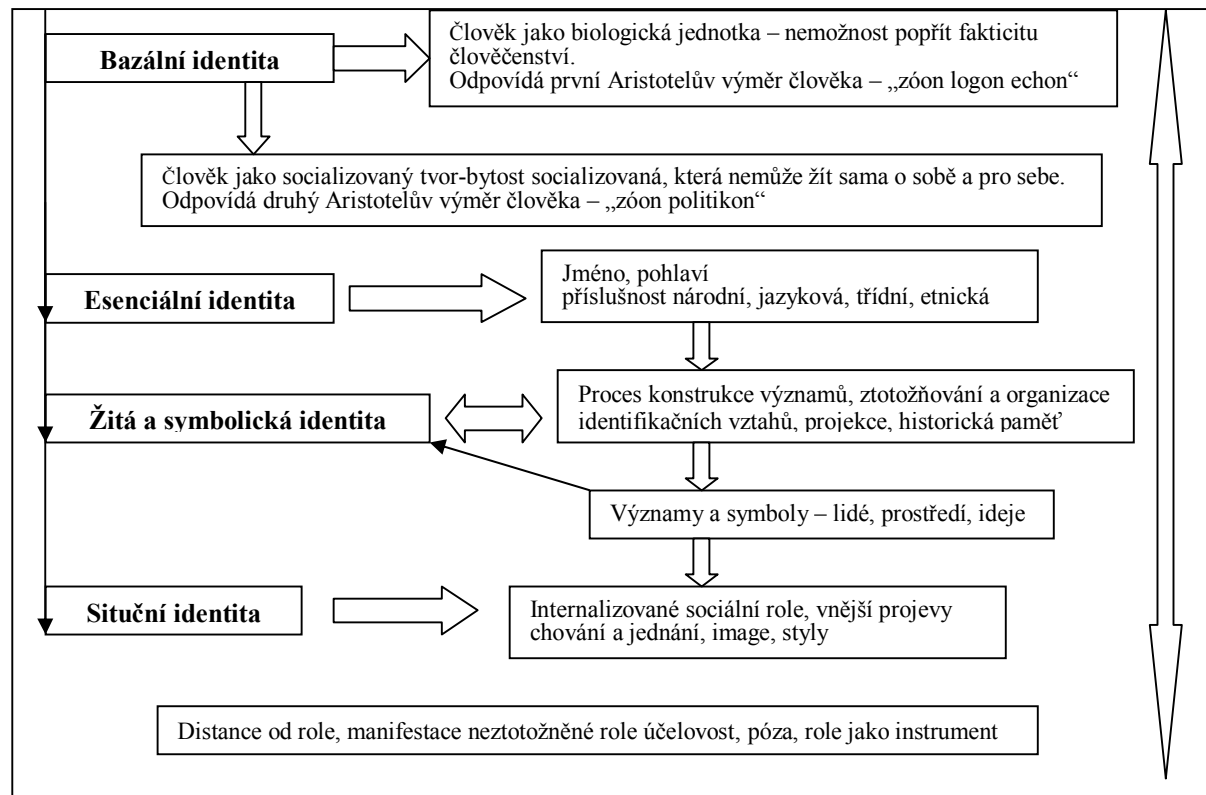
Bazální identita

Člověk jako biologická jednotka – nemožnost popřít fakticitu člověčenství.
Odpovídá první Aristotelův výměr člověka – „zóon logon echon“

Člověk jako socializovaný tvor-bytost socializovaná, která nemůže žít sama o sobě a pro sebe.
Odpovídá druhý Aristotelův výměr člověka – „zóon politikon“

Esenciální identita

Jméno, pohlaví
příslušnost národní, jazyková, třídní, etnická

Žitá a symbolická identita

Proces konstrukce významů, ztotožňování a organizace identifikačních vztahů, projekce, historická paměť

Významy a symboly – lidé, prostředí, ideje

Situční identita

Internalizované sociální role, vnější projevy chování a jednání, image, styly

Distance od role, manifestace neztotožněné role účelovost, póza, role jako instrument